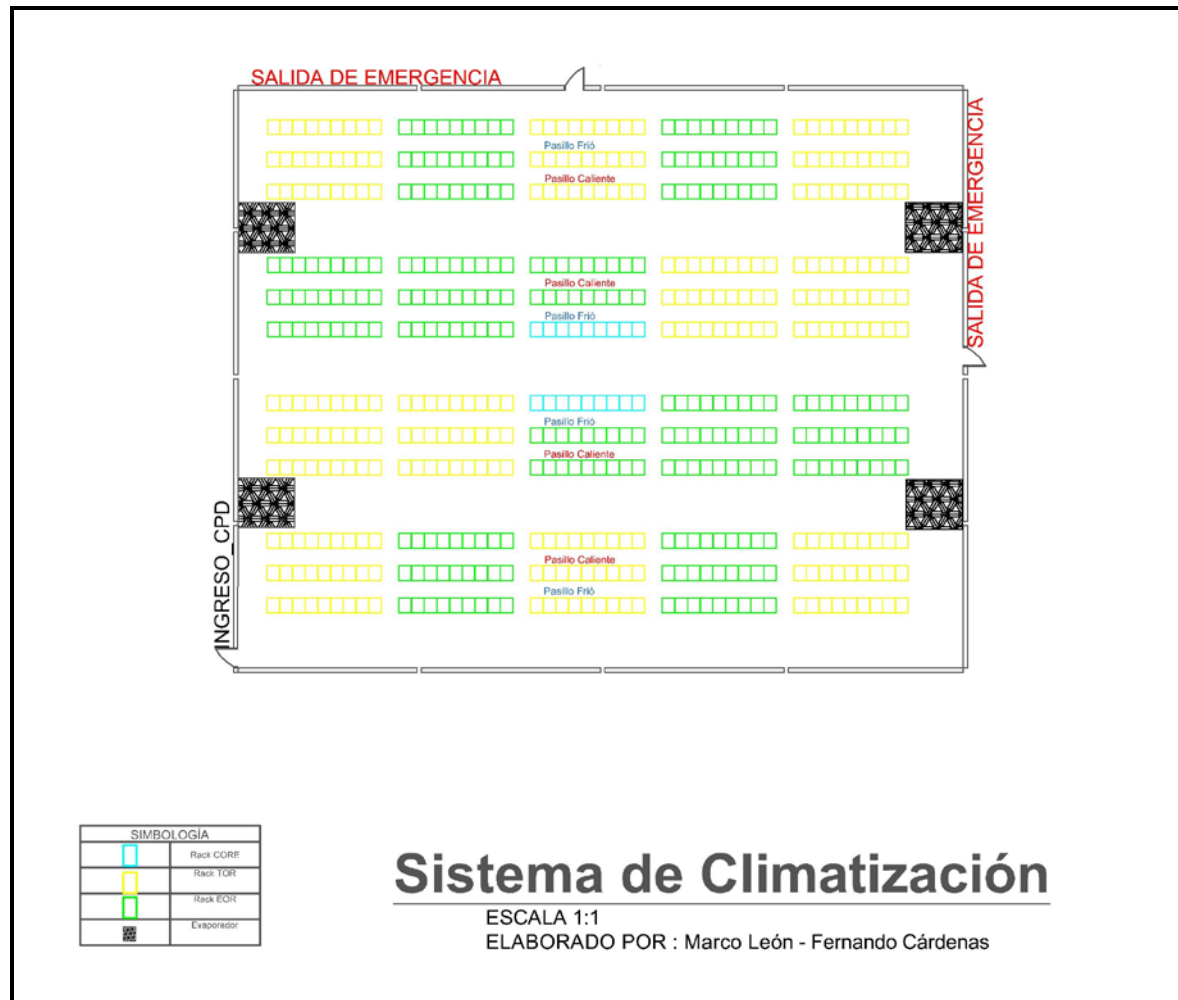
SALIDA DE EMERGENCIA

Pasillo Frió
Pasillo Caliente

Pasillo Caliente
Pasillo Frió

Pasillo Frió
Pasillo Caliente

Pasillo Caliente
Pasillo Frió

SALIDA DE EMERGENCIA

INGRESO_CPD

| SIMBOLOGÍA | |
|---|---|
| | Rack CORE |
| | Rack TOR |
| | Rack EOR |
| | Evaporador |

Sistema de Climatización
ESCALA 1:1
ELABORADO POR : Marco León - Fernando Cárdenas